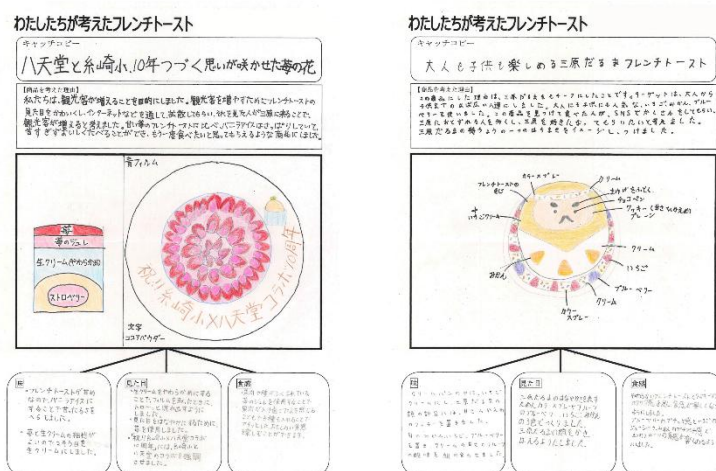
わたしたちが考えたフレンチトースト

キャッチコピー

八天堂と糸崎小、10年つづく思いが咲かせた夢の花

【商品を考えた理由】
私たちは、観光客が増えることを目的にしました。観光客を増やすためにフレンチトーストの見た目をかわいくしてインターネットなどを通して世界に広めたい。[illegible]
観光客が増えると考えました。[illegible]
すぎずおいしくたべることができ、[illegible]

苺フィルム

苺
苺のジュレ
生クリームやわらか
ストロベリー

祝!! 糸崎小×八天堂コラボ10周年

文字
ココアパウダー

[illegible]

わたしたちが考えたフレンチトースト

キャッチコピー

大人も子供も楽しめる三原だるまフレンチトースト

【商品を考えた理由】
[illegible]

ホイップクリーム
フレンチトーストの部分
ホイップクリーム
クリーム
はちみつ
チョコペン
ワッフル
クリーム
いちご
おもち
ブルーベリー
クリーム
カラースプレー

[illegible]